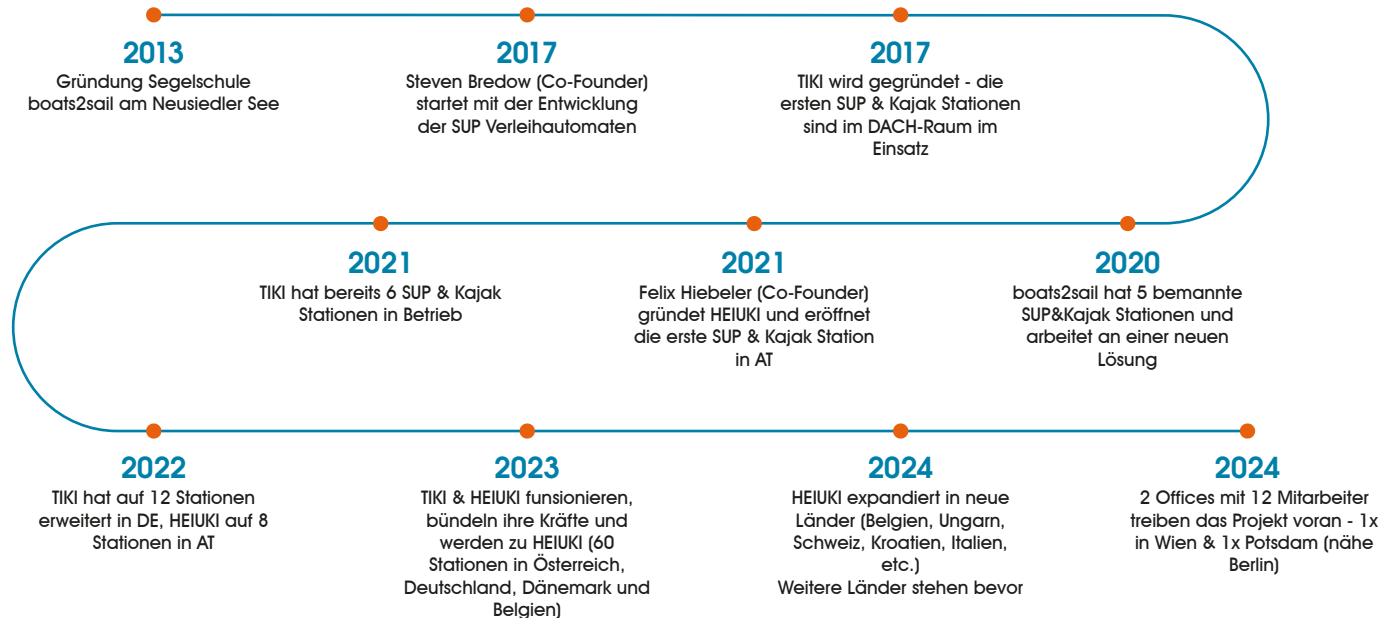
2013
Gründung Segelschule boats2sail am Neusiedler See

2017
Steven Bredow (Co-Founder) startet mit der Entwicklung der SUP Verleihautomaten

2017
TIKI wird gegründet - die ersten SUP & Kajak Stationen sind im DACH-Raum im Einsatz

2021
TIKI hat bereits 6 SUP & Kajak Stationen in Betrieb

2021
Felix Hiebeler (Co-Founder) gründet HEIUKI und eröffnet die erste SUP & Kajak Station in AT

2020
boats2sail hat 5 bemannte SUP&Kajak Stationen und arbeitet an einer neuen Lösung

2022
TIKI hat auf 12 Stationen erweitert in DE, HEIUKI auf 8 Stationen in AT

2023
TIKI & HEIUKI funsionieren, bündeln ihre Kräfte und werden zu HEIUKI (60 Stationen in Österreich, Deutschland, Dänemark und Belgien)

2024
HEIUKI expandiert in neue Länder (Belgien, Ungarn, Schweiz, Kroatien, Italien, etc.)
Weitere Länder stehen bevor

2024
2 Offices mit 12 Mitarbeiter treiben das Projekt voran - 1x in Wien & 1x Potsdam (nähe Berlin)